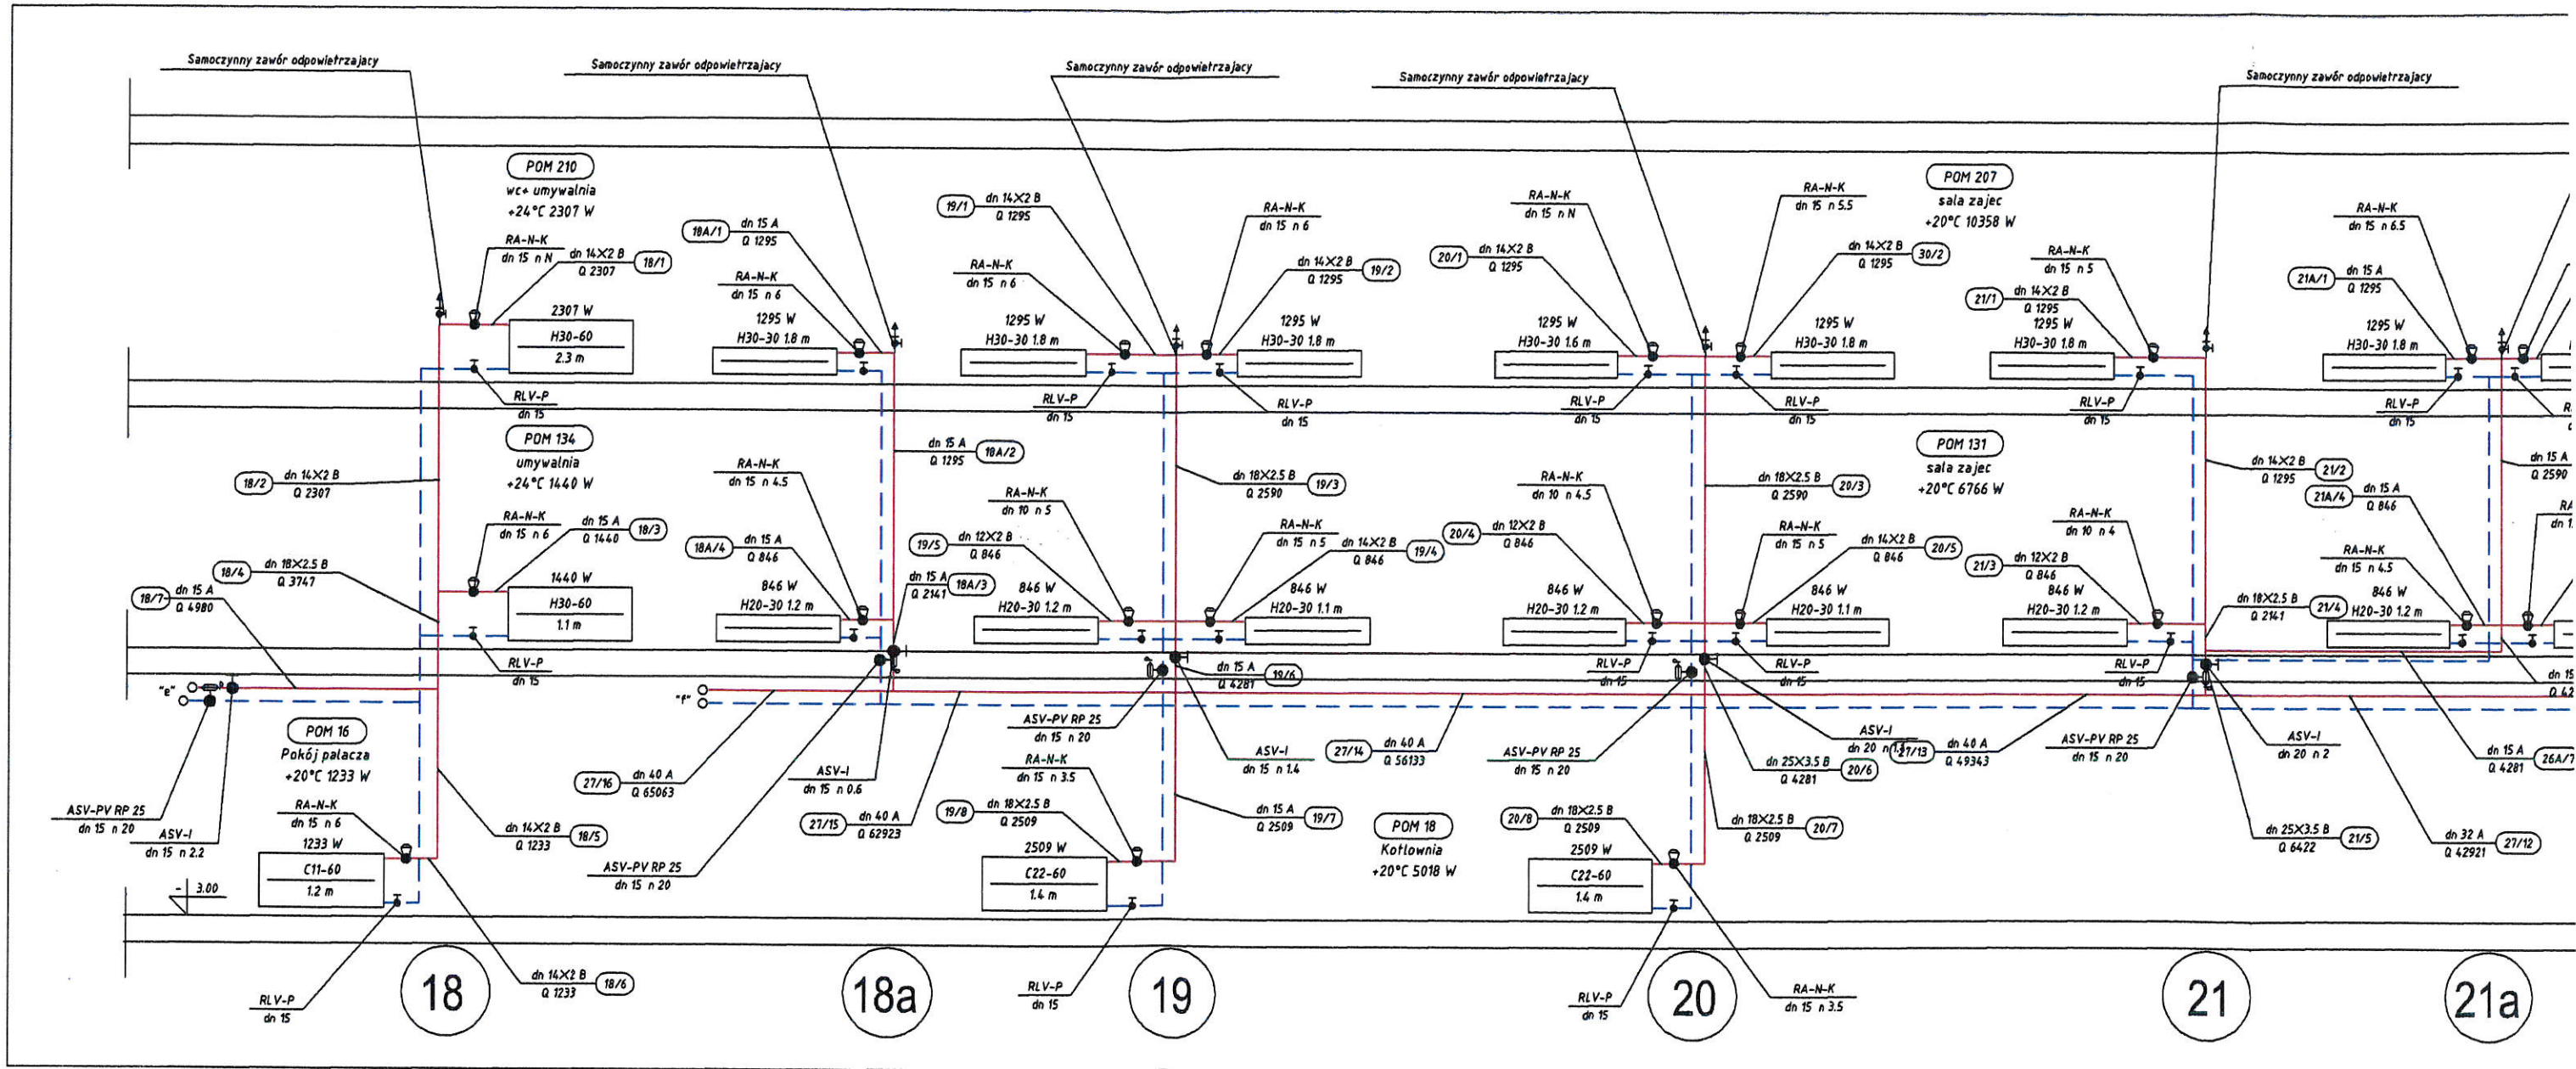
Samoczynny zawór odpowietrzajacy

Samoczynny zawór odpowietrzajacy

Samoczynny zawór odpowietrzajacy

Samoczynny zawór odpowietrzajacy

Samoczynny zawór odpowietrzajacy

POM 210
wc+ umywalnia
+24°C 2307 W

RA-N-K
dn 15 n N

dn 14X2 B
Q 2307

18/1

2307 W
H30-60
2.3 m

RLV-P
dn 15

18A/1
dn 15 A
Q 1295

RA-N-K
dn 15 n 6

1295 W
H30-30 1.8 m

19/1
dn 14X2 B
Q 1295

RA-N-K
dn 15 n 6

1295 W
H30-30 1.8 m

RLV-P
dn 15

RA-N-K
dn 15 n 6

dn 14X2 B
Q 1295

19/2

1295 W
H30-30 1.8 m

RLV-P
dn 15

RA-N-K
dn 15 n N

20/1
dn 14X2 B
Q 1295

1295 W
H30-30 1.6 m

RLV-P
dn 15

RA-N-K
dn 15 n 5.5

dn 14X2 B
Q 1295

30/2

1295 W
H30-30 1.8 m

RLV-P
dn 15

POM 207
sala zajec
+20°C 10358 W

RA-N-K
dn 15 n 5

21/1
dn 14X2 B
Q 1295

1295 W
H30-30 1.8 m

RLV-P
dn 15

RA-N-K
dn 15 n 6.5

21A/1
dn 15 A
Q 1295

1295 W
H30-30 1.8 m

RLV-P
dn 15

POM 134
umywalnia
+24°C 1440 W

18/2
dn 14X2 B
Q 2307

RA-N-K
dn 15 n 6

dn 15 A
Q 1440

18/3

1440 W
H30-60
1.1 m

RLV-P
dn 15

dn 15 A
Q 1295

18A/2

RA-N-K
dn 15 n 4.5

18A/4
dn 15 A
Q 846

846 W
H20-30 1.2 m

dn 15 A
Q 2141

18A/3

RA-N-K
dn 10 n 5

19/5
dn 12X2 B
Q 846

846 W
H20-30 1.2 m

dn 18X2.5 B
Q 2590

19/3

RA-N-K
dn 15 n 5

dn 14X2 B
Q 846

19/4

846 W
H20-30 1.1 m

RA-N-K
dn 10 n 4.5

20/4
dn 12X2 B
Q 846

846 W
H20-30 1.2 m

RLV-P
dn 15

dn 18X2.5 B
Q 2590

20/3

RA-N-K
dn 15 n 5

dn 14X2 B
Q 846

20/5

846 W
H20-30 1.1 m

RLV-P
dn 15

POM 131
sala zajec
+20°C 6766 W

RA-N-K
dn 10 n 4

21/3
dn 12X2 B
Q 846

846 W
H20-30 1.2 m

RLV-P
dn 15

dn 14X2 B
Q 1295

21/2

21A/4
dn 15 A
Q 846

RA-N-K
dn 15 n 4.5

846 W
H20-30 1.2 m

dn 18X2.5 B
Q 2141

21/4

dn 15 A
Q 2590

18/4
dn 18X2.5 B
Q 3747

18/7
dn 15 A
Q 4980

"e"

"f"

dn 15 A
Q 4281

19/6

POM 16
Pokój palacza
+20°C 1233 W

RA-N-K
dn 15 n 6

1233 W
C11-60
1.2 m

ASV-PV RP 25
dn 15 n 20

ASV-I
dn 15 n 2.2

3.00

RLV-P
dn 15

dn 14X2 B
Q 1233

18/5

dn 14X2 B
Q 1233

18/6

27/16
dn 40 A
Q 65063

ASV-I
dn 15 n 0.6

27/15
dn 40 A
Q 62923

ASV-PV RP 25
dn 15 n 20

ASV-PV RP 25
dn 15 n 20

RA-N-K
dn 15 n 3.5

19/8
dn 18X2.5 B
Q 2509

2509 W
C22-60
1.4 m

RLV-P
dn 15

ASV-I
dn 15 n 1.4

27/14
dn 40 A
Q 56133

dn 15 A
Q 2509

19/7

POM 18
Kotlownia
+20°C 5018 W

ASV-PV RP 25
dn 15 n 20

20/8
dn 18X2.5 B
Q 2509

2509 W
C22-60
1.4 m

RLV-P
dn 15

RA-N-K
dn 15 n 3.5

ASV-I
dn 20 n 1.2

dn 25X3.5 B
Q 4281

20/6

27/13
dn 40 A
Q 49343

dn 18X2.5 B
Q 2509

20/7

ASV-PV RP 25
dn 15 n 20

ASV-I
dn 20 n 2

dn 25X3.5 B
Q 6422

21/5

dn 15 A
Q 4281

26A/7

dn 32 A
Q 42921

27/12

18

18a

19

20

21

21a